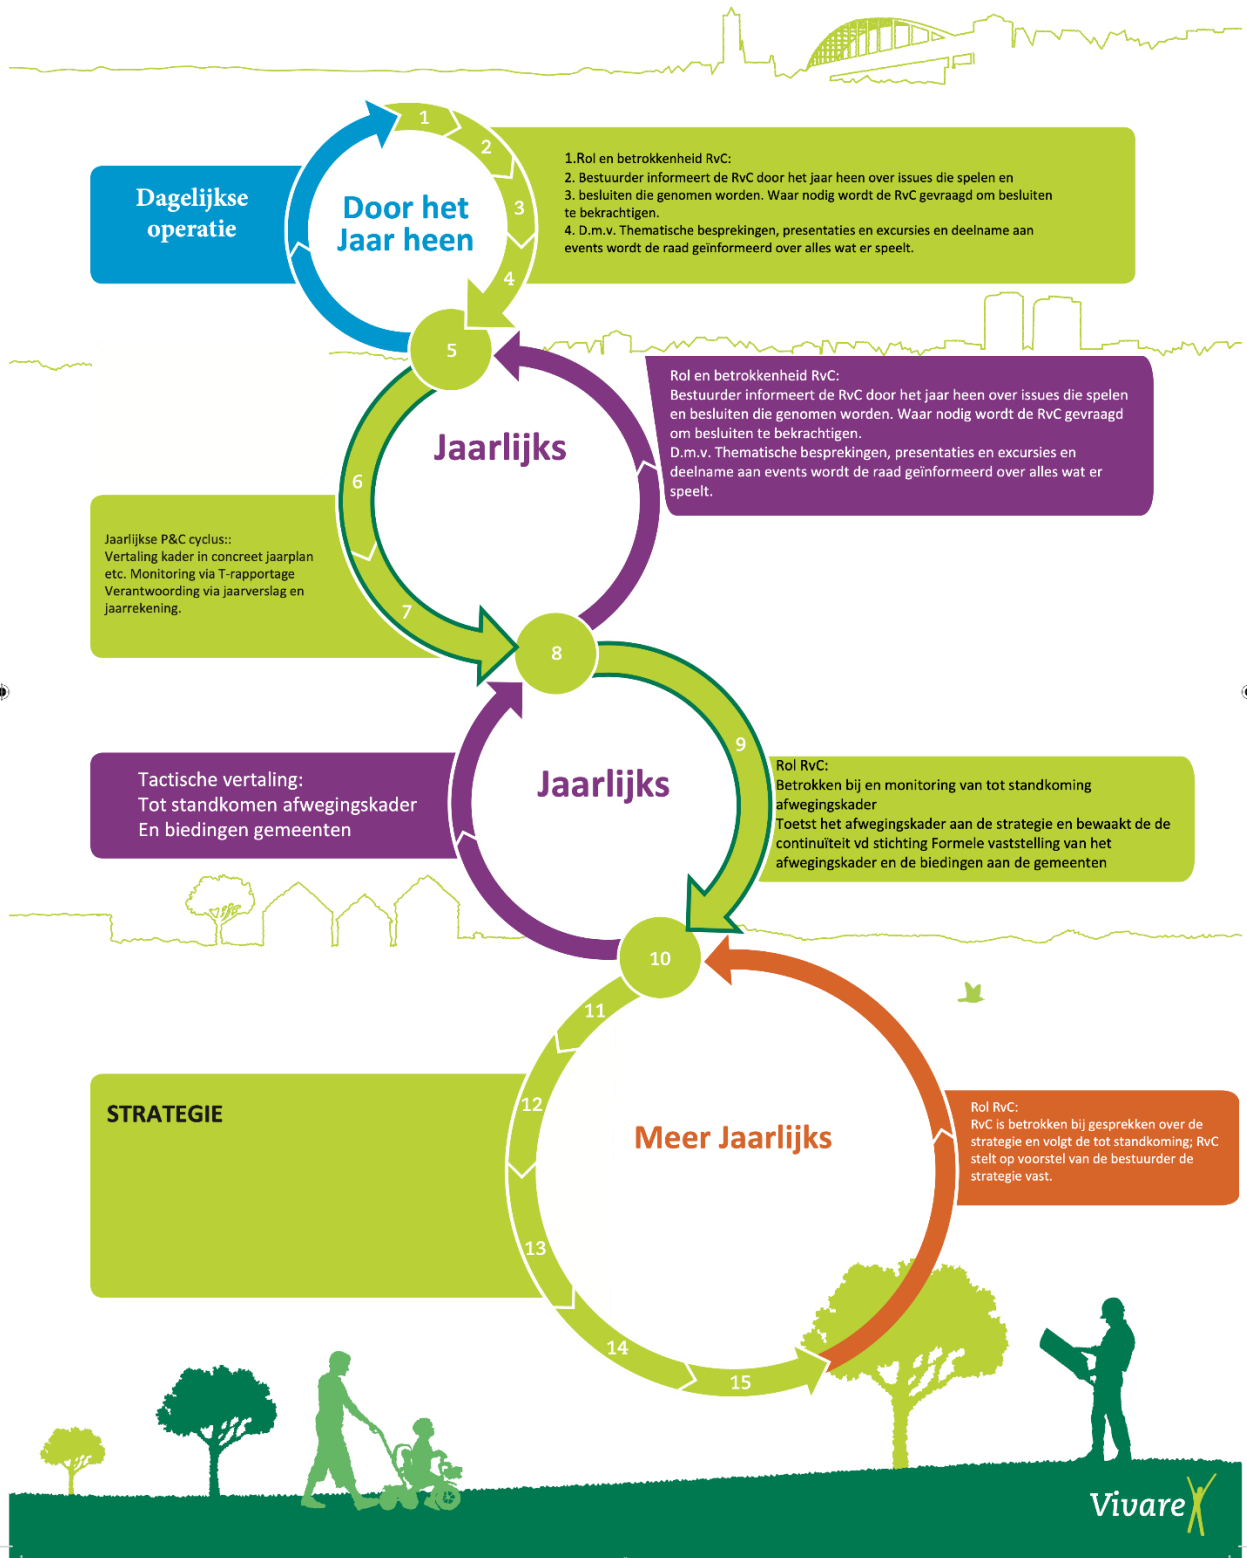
Dagelijkse operatie

1
2
3
4

Door het Jaar heen

1.Rol en betrokkenheid RvC:
2. Bestuurder informeert de RvC door het jaar heen over issues die spelen en
3. besluiten die genomen worden. Waar nodig wordt de RvC gevraagd om besluiten te bekrachtigen.
4. D.m.v. Thematische besprekingen, presentaties en excursies en deelname aan events wordt de raad geïnformeerd over alles wat er speelt.

5

Jaarlijks

Rol en betrokkenheid RvC:
Bestuurder informeert de RvC door het jaar heen over issues die spelen en besluiten die genomen worden. Waar nodig wordt de RvC gevraagd om besluiten te bekrachtigen.
D.m.v. Thematische besprekingen, presentaties en excursies en deelname aan events wordt de raad geïnformeerd over alles wat er speelt.

6

Jaarlijkse P&C cyclus::
Vertaling kader in concreet jaarplan etc. Monitoring via T-rapportage Verantwoording via jaarverslag en jaarrekening.

7

8

9

Jaarlijks

Tactische vertaling:
Tot standkomen afwegingskader
En biedingen gemeenten

Rol RvC:
Betrokken bij en monitoring van tot standkoming afwegingskader
Toetst het afwegingskader aan de strategie en bewaakt de de continuïteit vd stichting Formele vaststelling van het afwegingskader en de biedingen aan de gemeenten

10

11

12

STRATEGIE

Meer Jaarlijks

Rol RvC:
RvC is betrokken bij gesprekken over de strategie en volgt de tot standkoming; RvC stelt op voorstel van de bestuurder de strategie vast.

13
14
15

Vivare